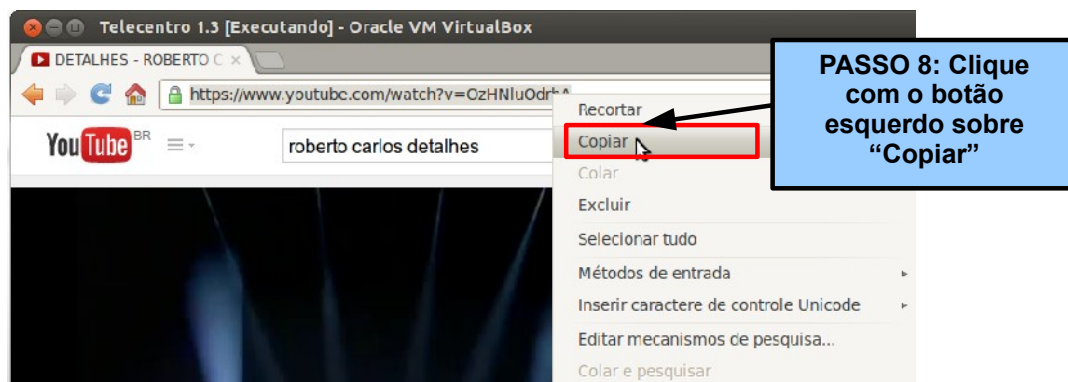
Telecentro 1.3 [Executando] - Oracle VM VirtualBox

DETALHES - ROBERTO C ×

https://www.youtube.com/watch?v=OzHNluOdrbA

YouTube BR

roberto carlos detalhes

Recortar
Copiar
Colar
Excluir
Selecionar tudo
Métodos de entrada
Inserir caractere de controle Unicode
Editar mecanismos de pesquisa...
Colar e pesquisar

PASSO 8: Clique com o botão esquerdo sobre “Copiar”